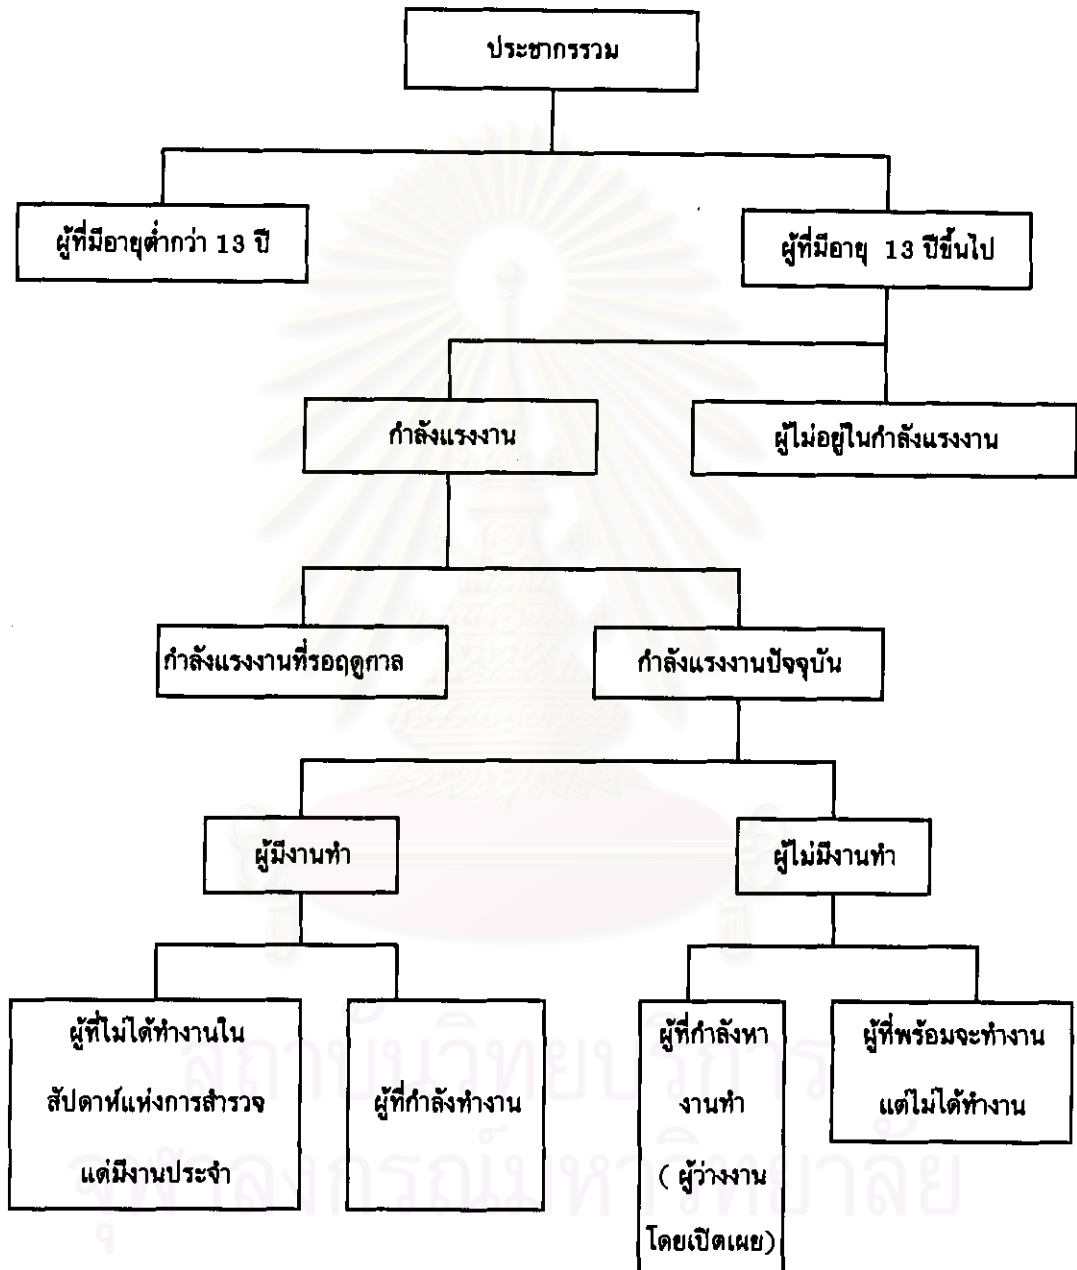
ประชากรรวม

ผู้ที่มีอายุต่ำกว่า 13 ปี

ผู้ที่มีอายุ 13 ปีขึ้นไป

กำลังแรงงาน

ผู้ไม่อยู่ในกำลังแรงงาน

กำลังแรงงานที่รอฤดูกาล

กำลังแรงงานปัจจุบัน

ผู้มีงานทำ

ผู้ไม่มีงานทำ

ผู้ที่ไม่ได้ทำงานในสัปดาห์แห่งการสำรวจ แต่มีงานประจำ

ผู้ที่กำลังทำงาน

ผู้ที่กำลังหางานทำ ( ผู้ว่างงานโดยเปิดเผย)

ผู้ที่พร้อมจะทำงาน แต่ไม่ได้ทำงาน

สถาบันวิทยบริการ
จุฬาลงกรณ์มหาวิทยาลัย